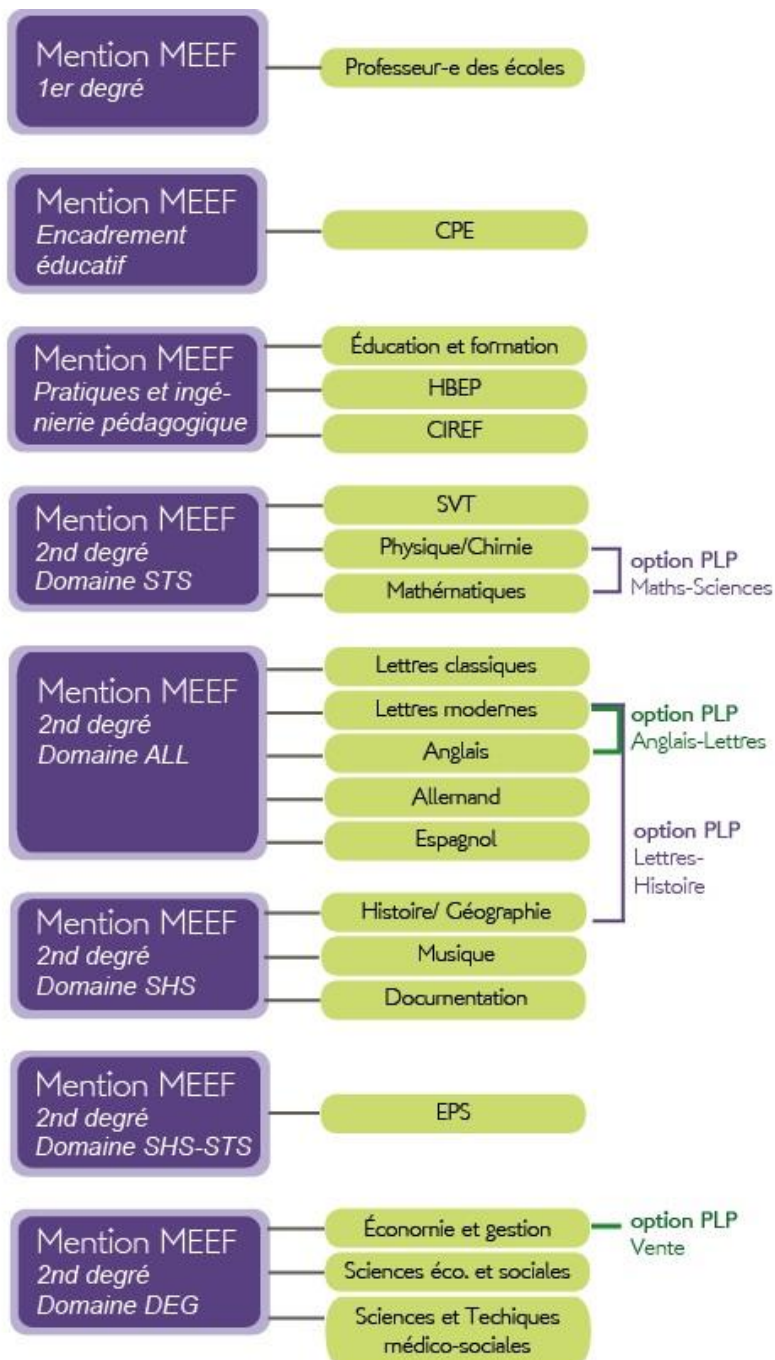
Mention MEEF
1er degré

Professeur-e des écoles

Mention MEEF
Encadrement éducatif

CPE

Mention MEEF
Pratiques et ingénierie pédagogique

Éducation et formation

HBEP

CIREF

Mention MEEF
2nd degré
Domaine STS

SVT

Physique/Chimie

Mathématiques

option PLP
Maths-Sciences

Mention MEEF
2nd degré
Domaine ALL

Lettres classiques

Lettres modernes

Anglais

Allemand

Espagnol

option PLP
Anglais-Lettres

option PLP
Lettres-Histoire

Mention MEEF
2nd degré
Domaine SHS

Histoire/ Géographie

Musique

Documentation

Mention MEEF
2nd degré
Domaine SHS-STS

EPS

Mention MEEF
2nd degré
Domaine DEG

Économie et gestion

Sciences éco. et sociales

Sciences et Techiques médico-sociales

option PLP
Vente